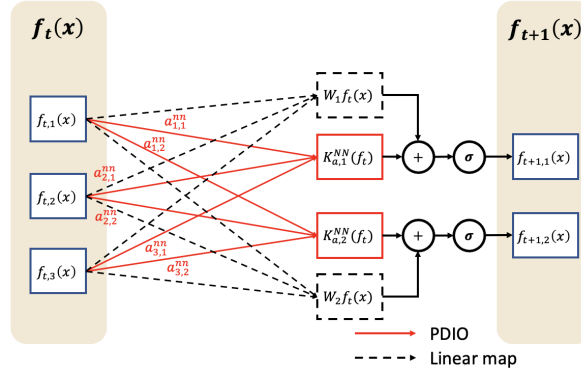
$\boldsymbol{f_t(x)}$

$\boldsymbol{f_{t+1}(x)}$

$f_{t,1}(x)$

$f_{t,2}(x)$

$f_{t,3}(x)$

$a^{nn}_{1,1}$

$a^{nn}_{1,2}$

$a^{nn}_{2,1}$

$a^{nn}_{2,2}$

$a^{nn}_{3,1}$

$a^{nn}_{3,2}$

$W_1 f_t(x)$

$K^{NN}_{a,1}(f_t)$

$K^{NN}_{a,2}(f_t)$

$W_2 f_t(x)$

+

$\sigma$

+

$\sigma$

$f_{t+1,1}(x)$

$f_{t+1,2}(x)$

PDIO

Linear map